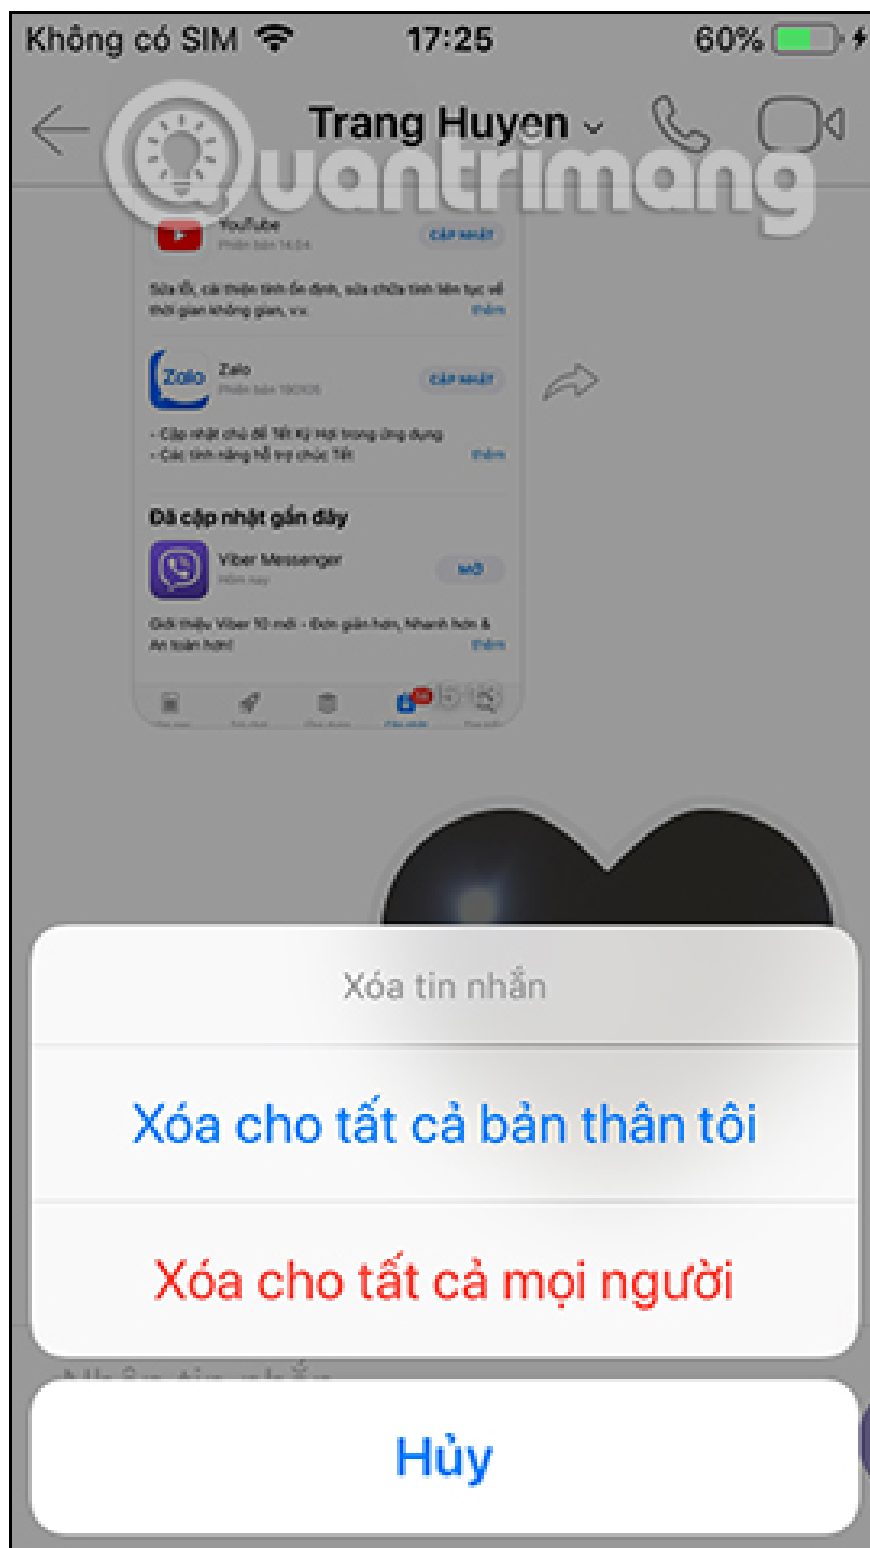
Không có SIM 17:25 60%

Trang Huyen

Quantrimang

YouTube
Phiên bản 14.04
CẬP NHẬT
Sửa lỗi, cải thiện tính ổn định, sửa chữa tính liên tục về thời gian không gian, v.v.
thêm

Zalo
Zalo
Phiên bản 190105
CẬP NHẬT
- Cập nhật chủ đề Tết Kì Hợi trong ứng dụng
- Các tính năng hỗ trợ chúc Tết
thêm

Đã cập nhật gần đây
Viber Messenger
Hôm nay
MỞ
Giới thiệu Viber 10 mới - Đơn giản hơn, Nhanh hơn & An toàn hơn!
thêm

Xóa tin nhắn

Xóa cho tất cả bản thân tôi

Xóa cho tất cả mọi người

Hủy